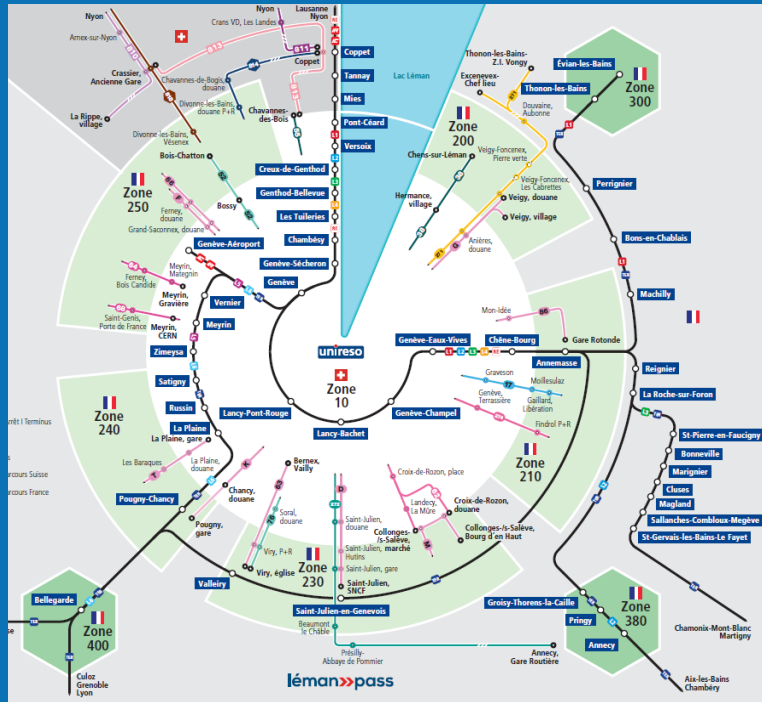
Nyon
Lausanne
Nyon
Crans VD, Les Landes
Coppet
Amex-sur-Nyon
Coppet
Tannay
Lac Léman
Thonon-les-Bains-Z.I. Vongy
Évian-les-Bains
Excenevex-Chef lieu
Thonon-les-Bains
Zone 300
Crassier, Ancienne Gare
Chavannes-de-Bogis, douane
Mies
Douvaine, Aubonne
Divonne-les-Bains, douane P+R
Chavannes-des-Bois
La Rippe, village
Zone 200
Pont-Céard
Divonne-les-Bains, Vésenex
Versoix
Chens-sur-Léman
Veigy-Foncenex, Pierre verte
Perrignier
Bois-Chatton
Creux-de-Genthod
Veigy-Foncenex, Les Cabrettes
Zone 250
Genthod-Bellevue
Hermance, village
Veigy, douane
Bossy
Ferney, douane
Les Tuileries
Veigy, village
Grand-Saconnex, douane
Chambésy
Anières, douane
Bons-en-Chablais
Genève-Aéroport
Genève-Sécheron
Ferney, Bois Candide
Meyrin, Maisonnex
Genève
Machilly
Meyrin, Gravière
Vernier
Mon-Idée
Saint-Genis, Porte de France
Meyrin, CERN
Meyrin
Gare Rotonde
Genève-Eaux-Vives
Chêne-Bourg
Zimeysa
unireso
Annemasse
Satigny
Zone 10
Reignier
Graveson
Moillesulaz
Zone 240
Russin
La Roche-sur-Foron
Genève, Terrassière
Gaillard, Libération
Lancy-Pont-Rouge
Genève-Champel
Findrol P+R
La Plaine
La Plaine, gare
Lancy-Bachet
St-Pierre-en-Faucigny
Croix-de-Rozon, place
Bonneville
La Plaine, douane
Zone 210
Les Baraques
Bernex, Vailly
Marignier
Landecy, La Mûre
Croix-de-Rozon, douane
Cluses
Chancy, douane
Magland
Pougny-Chancy
Saint-Julien, douane
Collonges-/s-Salève, marché
Collonges-/s-Salève, Bourg d'en Haut
Sallanches-Combloux-Megève
Soral, douane
Pougny, gare
St-Gervais-les-Bains-Le Fayet
Saint-Julien, Hutins
Viry, P+R
Saint-Julien, gare
Viry, église
Zone 230
Saint-Julien, SNCF
Vallelry
Zone 380
Bellegarde
Saint-Julien-en-Genevois
Groisy-Thorens-la-Caille
Chamonix-Mont-Blanc
Martigny
Beaumont le Châble
Pringy
Zone 400
Annecy
Présilly-Abbaye de Pommier
Annecy, Gare Routière
Culoz
Grenoble
Lyon
léman pass
Aix-les-Bains
Chambéry
rrêt | Terminus
rcours Suisse
rcours France